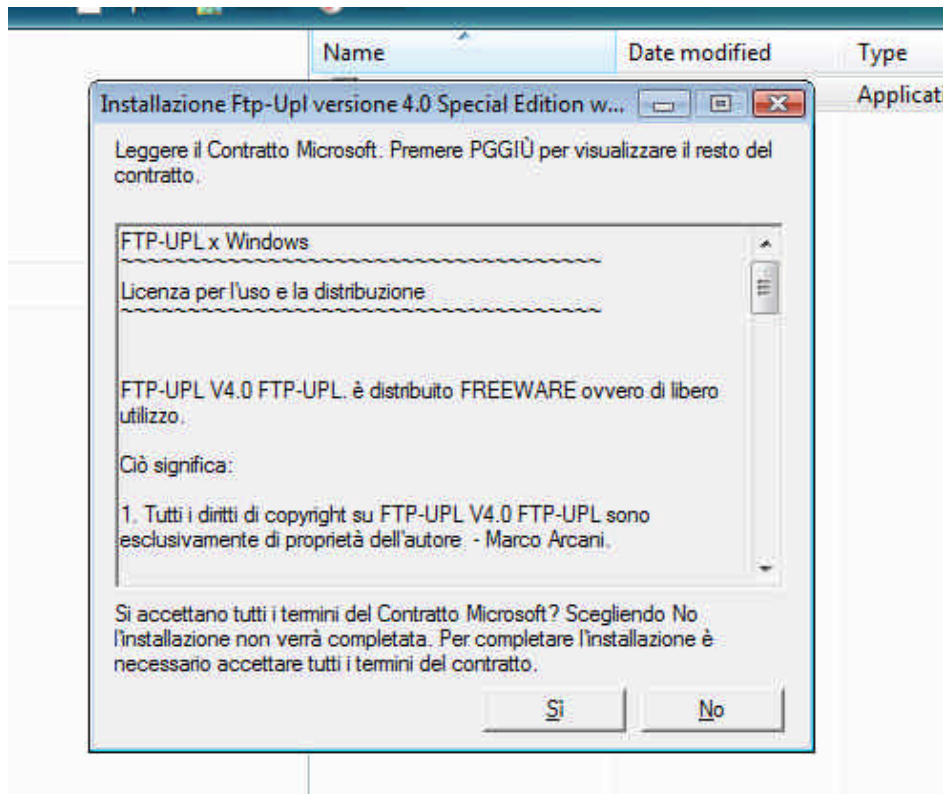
Name | Date modified | Type

Applicat

Installazione Ftp-Upl versione 4.0 Special Edition w...

Leggere il Contratto Microsoft. Premere PGGIÙ per visualizzare il resto del contratto.

FTP-UPL x Windows
~~~~~~~~~~~~~~~~~~~~~~~~~~~~~~~~~~~~~~~~
Licenza per l'uso e la distribuzione
~~~~~~~~~~~~~~~~~~~~~~~~~~~~~~~~~~~~~~~~

FTP-UPL V4.0 FTP-UPL. è distribuito FREEWARE ovvero di libero utilizzo.

Ciò significa:

1. Tutti i diritti di copyright su FTP-UPL V4.0 FTP-UPL sono esclusivamente di proprietà dell'autore - Marco Arcani.

Si accettano tutti i termini del Contratto Microsoft? Scegliendo No l'installazione non verrà completata. Per completare l'installazione è necessario accettare tutti i termini del contratto.

Sì

No